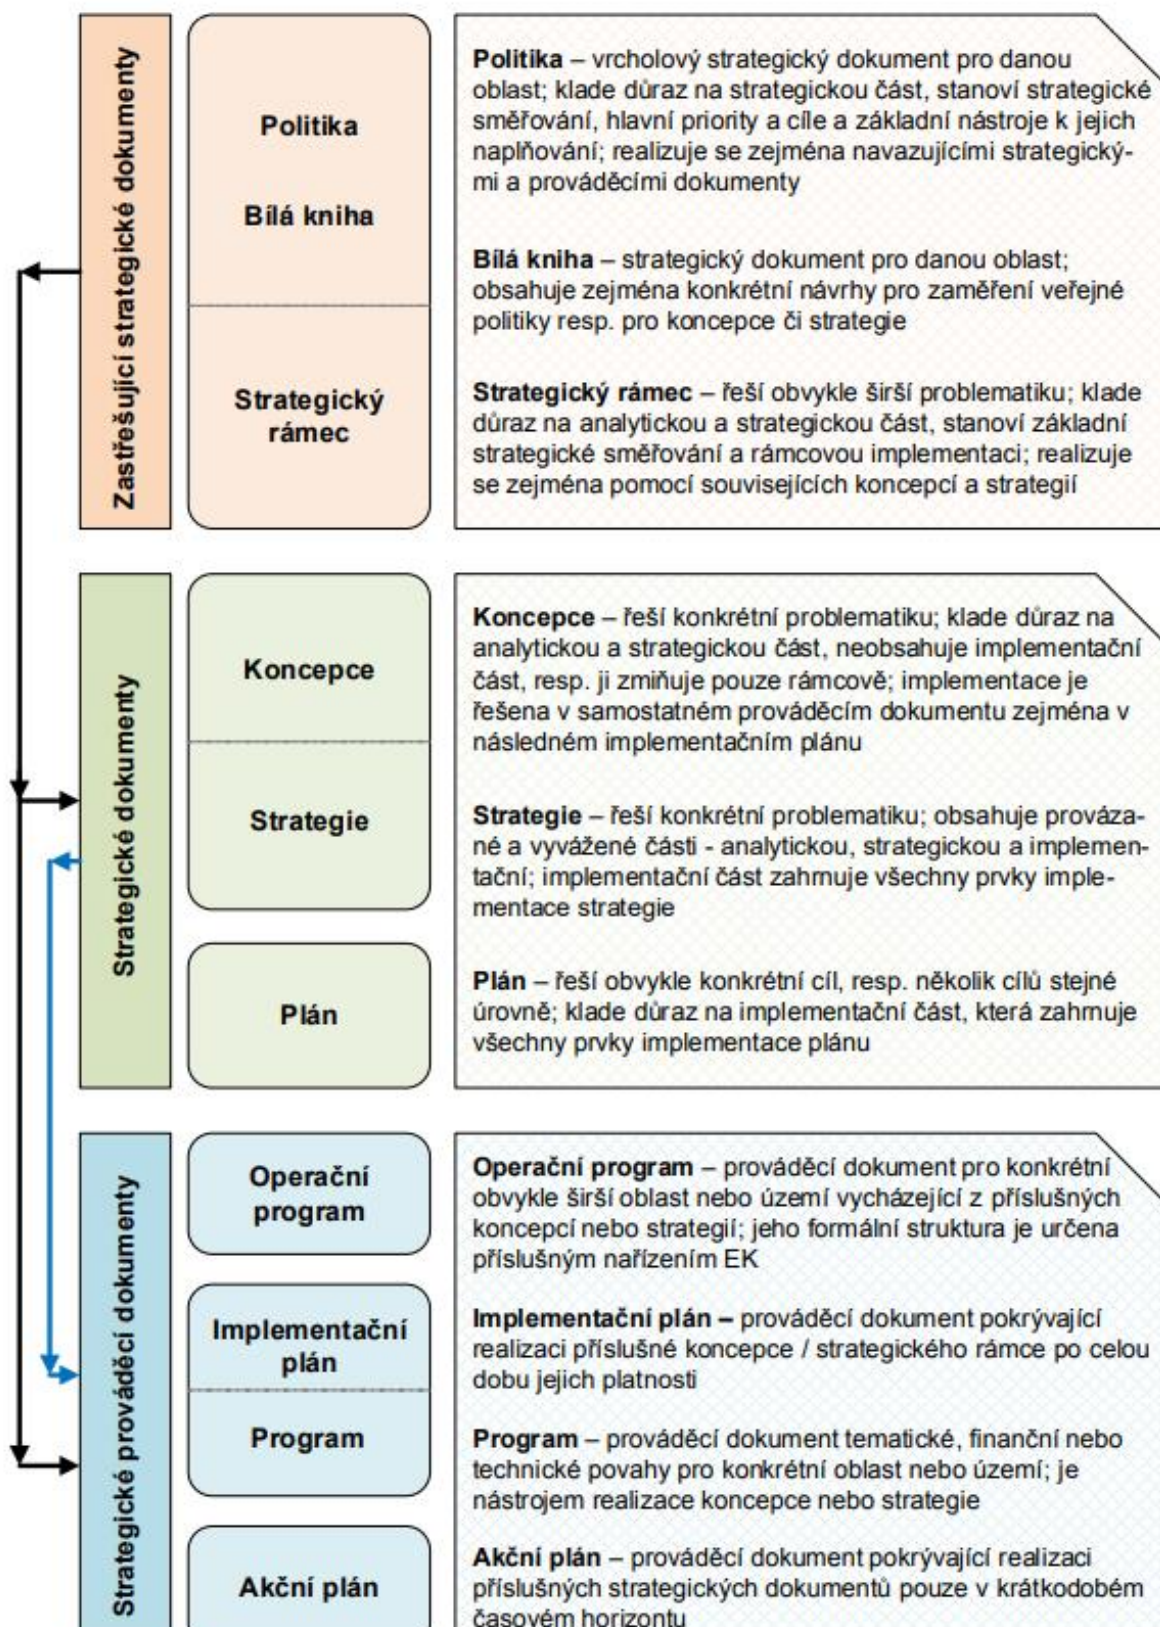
Zastřešující strategické dokumenty

Politika

Bílá kniha

Strategický rámec

**Politika** – vrcholový strategický dokument pro danou oblast; klade důraz na strategickou část, stanoví strategické směřování, hlavní priority a cíle a základní nástroje k jejich naplňování; realizuje se zejména navazujícími strategickými a prováděcími dokumenty

**Bílá kniha** – strategický dokument pro danou oblast; obsahuje zejména konkrétní návrhy pro zaměření veřejné politiky resp. pro koncepce či strategie

**Strategický rámec** – řeší obvykle širší problematiku; klade důraz na analytickou a strategickou část, stanoví základní strategické směřování a rámcovou implementaci; realizuje se zejména pomocí souvisejících koncepcí a strategií

Strategické dokumenty

Koncepce

Strategie

Plán

**Koncepce** – řeší konkrétní problematiku; klade důraz na analytickou a strategickou část, neobsahuje implementační část, resp. ji zmiňuje pouze rámcově; implementace je řešena v samostatném prováděcím dokumentu zejména v následném implementačním plánu

**Strategie** – řeší konkrétní problematiku; obsahuje provázané a vyvážené části - analytickou, strategickou a implementační; implementační část zahrnuje všechny prvky implementace strategie

**Plán** – řeší obvykle konkrétní cíl, resp. několik cílů stejné úrovně; klade důraz na implementační část, která zahrnuje všechny prvky implementace plánu

Strategické prováděcí dokumenty

Operační program

Implementační plán

Program

Akční plán

**Operační program** – prováděcí dokument pro konkrétní obvykle širší oblast nebo území vycházející z příslušných koncepcí nebo strategií; jeho formální struktura je určena příslušným nařízením EK

**Implementační plán –** prováděcí dokument pokrývající realizaci příslušné koncepce / strategického rámce po celou dobu jejich platnosti

**Program** – prováděcí dokument tematické, finanční nebo technické povahy pro konkrétní oblast nebo území; je nástrojem realizace koncepce nebo strategie

**Akční plán** – prováděcí dokument pokrývající realizaci příslušných strategických dokumentů pouze v krátkodobém časovém horizontu